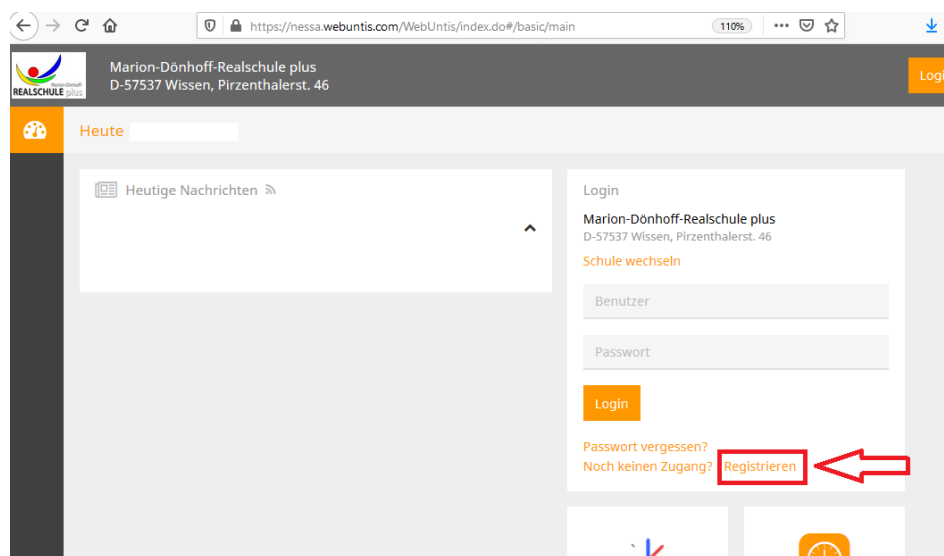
https://nessa.webuntis.com/WebUntis/index.do#/basic/main

110%

Marion-Dönhoff REALSCHULE plus

Marion-Dönhoff-Realschule plus
D-57537 Wissen, Pirzenthalerst. 46

Logi

Heute

Heutige Nachrichten

Login

Marion-Dönhoff-Realschule plus
D-57537 Wissen, Pirzenthalerst. 46

Schule wechseln

Benutzer

Passwort

Login

Passwort vergessen?
Noch keinen Zugang? Registrieren